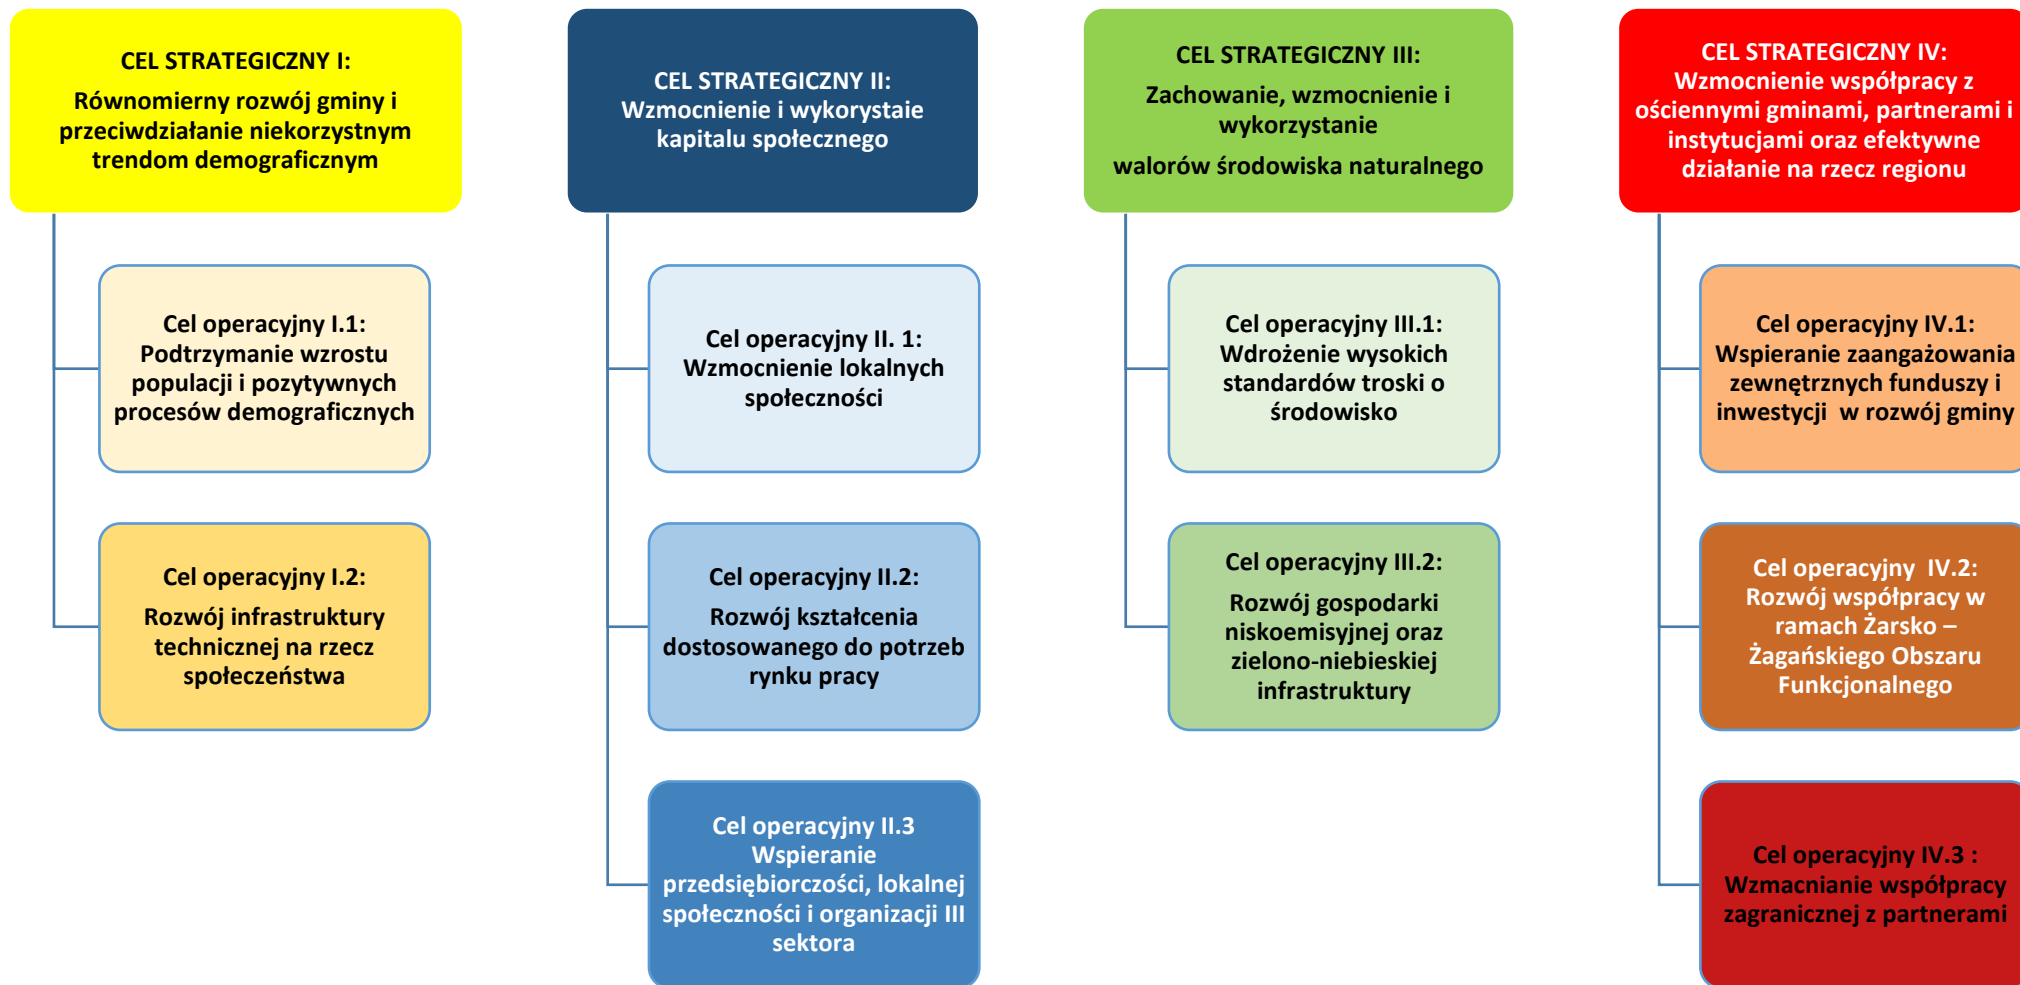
CEL STRATEGICZNY I:
Równomierny rozwój gminy i przeciwdziałanie niekorzystnym trendom demograficznym

Cel operacyjny I.1:
Podtrzymanie wzrostu populacji i pozytywnych procesów demograficznych

Cel operacyjny I.2:
Rozwój infrastruktury technicznej na rzecz społeczeństwa

CEL STRATEGICZNY II:
Wzmocnienie i wykorzystaie kapitalu społecznego

Cel operacyjny II. 1:
Wzmocnienie lokalnych społeczności

Cel operacyjny II.2:
Rozwój kształcenia dostosowanego do potrzeb rynku pracy

Cel operacyjny II.3
Wspieranie przedsiębiorczości, lokalnej społeczności i organizacji III sektora

CEL STRATEGICZNY III:
Zachowanie, wzmocnienie i wykorzystanie
walorów środowiska naturalnego

Cel operacyjny III.1:
Wdrożenie wysokich standardów troski o środowisko

Cel operacyjny III.2:
Rozwój gospodarki niskoemisyjnej oraz zielono-niebieskiej infrastruktury

CEL STRATEGICZNY IV:
Wzmocnienie współpracy z ościennymi gminami, partnerami i instytucjami oraz efektywne działanie na rzecz regionu

Cel operacyjny IV.1:
Wspieranie zaangażowania zewnętrznych funduszy i inwestycji w rozwój gminy

Cel operacyjny IV.2:
Rozwój współpracy w ramach Żarsko – Żagańskiego Obszaru Funkcjonalnego

Cel operacyjny IV.3 :
Wzmacnianie współpracy zagranicznej z partnerami